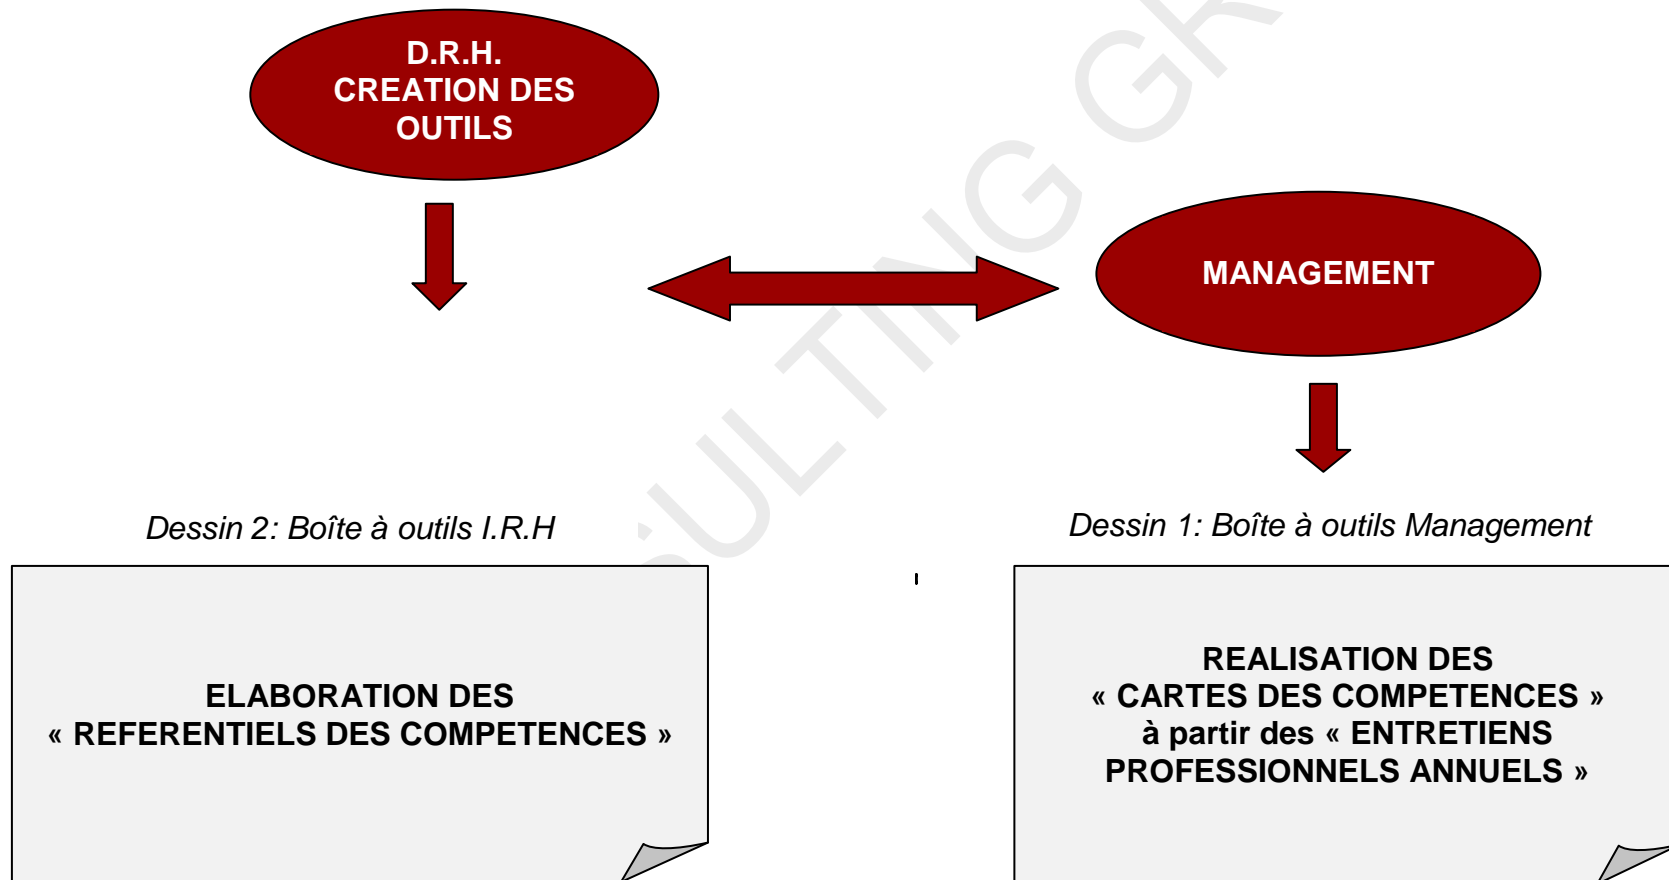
D.R.H.
CREATION DES
OUTILS

MANAGEMENT

Dessin 2: Boîte à outils I.R.H

Dessin 1: Boîte à outils Management

ELABORATION DES
« REFERENTIELS DES COMPETENCES »

REALISATION DES
« CARTES DES COMPETENCES »
à partir des « ENTRETIENS
PROFESSIONNELS ANNUELS »

ULTING GR